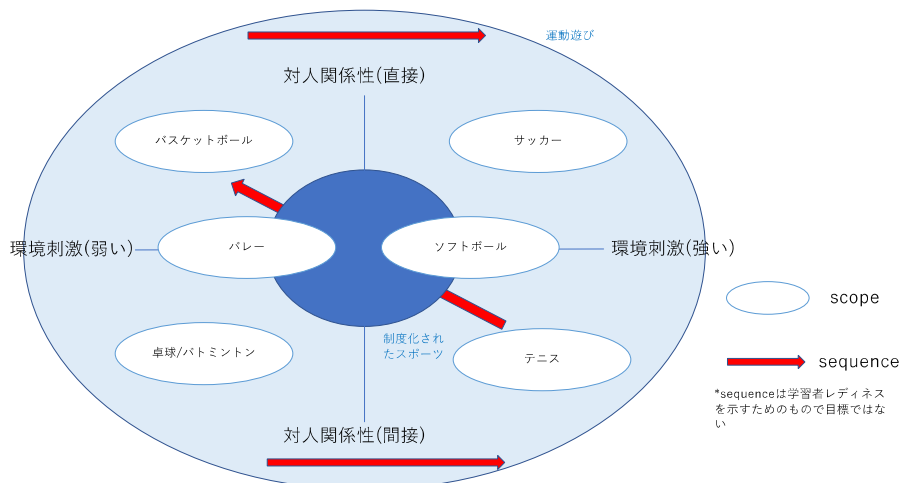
運動遊び

対人関係性(直接)

バスケットボール

サッカー

環境刺激(弱い)

バレー

ソフトボール

環境刺激(強い)

scope

卓球/バトミントン

制度化されたスポーツ

テニス

sequence

*sequenceは学習者レディネスを示すためのもので目標ではない

対人関係性(間接)